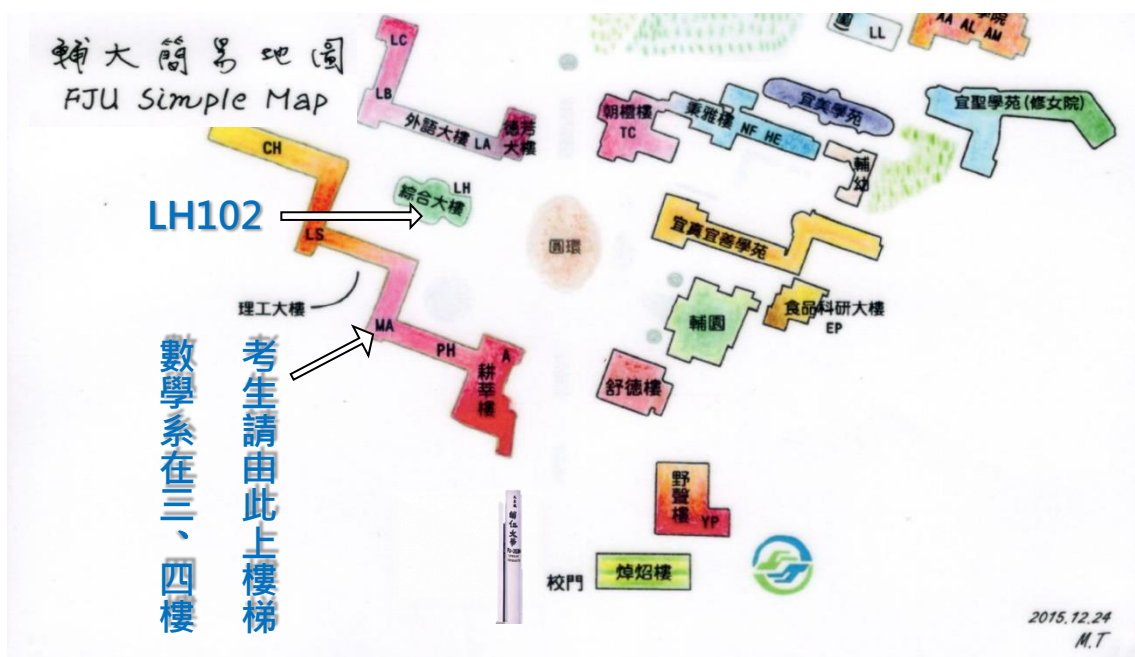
輔大簡易地圖
FJU Simple Map

LC
LB
外語大樓 LA
德芳大樓
AA AL AM
LL
朝櫻樓 TC
秉雅樓 NF HE
宜美學苑
宜聖學苑(修女院)
輔幼
CH
綜合大樓 LH
LH102
LS
圓環
宜真宜善學苑
理工大樓
MA
PH
A
耕莘樓
輔園
食品科研大樓 EP
舒德樓
考生請由此上樓梯
數學系在三、四樓
野聲樓 YP
輔仁大學
校門
焯炤樓
2015.12.24
M.T